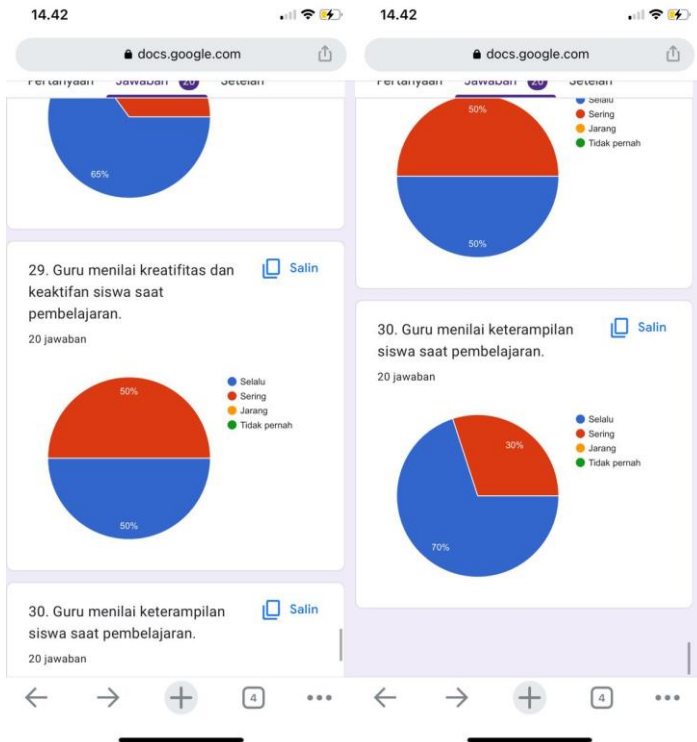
14.42

docs.google.com

Pertanyaan Jawaban 20 Setelan

65%

29. Guru menilai kreatifitas dan keaktifan siswa saat pembelajaran.

Salin

20 jawaban

50%

50%

Selalu
Sering
Jarang
Tidak pernah

30. Guru menilai keterampilan siswa saat pembelajaran.

Salin

20 jawaban

4

14.42

docs.google.com

Pertanyaan Jawaban 20 Setelan

50%

50%

Selalu
Sering
Jarang
Tidak pernah

30. Guru menilai keterampilan siswa saat pembelajaran.

Salin

20 jawaban

30%

70%

Selalu
Sering
Jarang
Tidak pernah

4